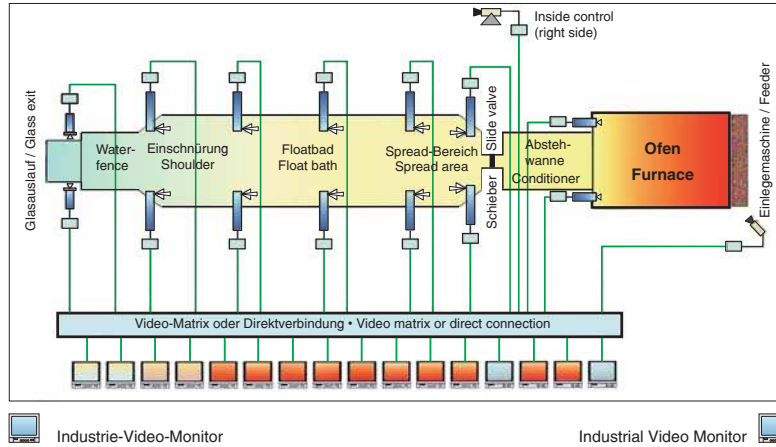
Inside control
(right side)

Glasauslauf / Glass exit

Water-
fence

Einschnürung
Shoulder

Floatbad
Float bath

Spread-Bereich
Spread area

Slide valve

Schieber

Absteh-
wanne
Conditioner

Ofen
Furnace

Einlegemaschine / Feeder

Video-Matrix oder Direktverbindung • Video matrix or direct connection

Industrie-Video-Monitor

Industrial Video Monitor